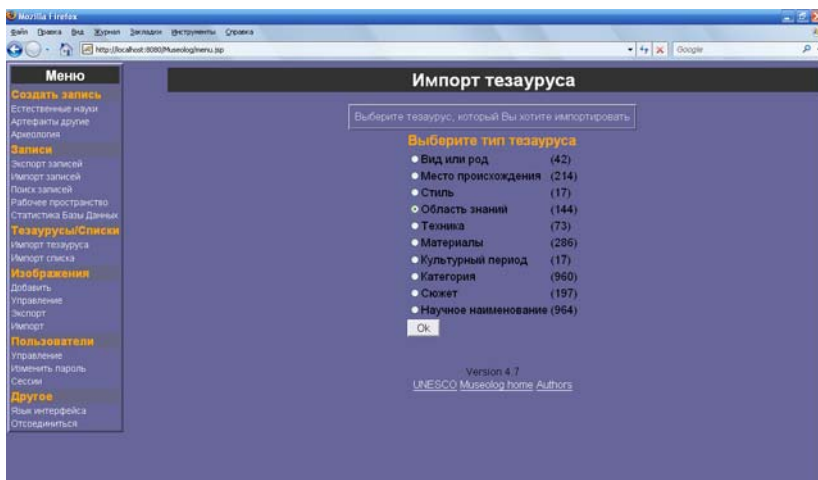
Mozilla Firefox
Файл Правка Вид Журнал Закладки Инструменты Справка
http://localhost:8080/Museolog/menu.jsp
Google

Меню
Создать запись
Естественные науки
Артефакты другие
Археология
Записи
Экспорт записей
Импорт записей
Поиск записей
Рабочее пространство
Статистика Базы Данных
Тезаурусы/Списки
Импорт тезауруса
Импорт списка
Изображения
Добавить
Управление
Экспорт
Импорт
Пользователи
Управление
Изменить пароль
Сессии
Другое
Язык интерфейса
Отсоединиться

Импорт тезауруса

Выберите тезаурус, который Вы хотите импортировать

Выберите тип тезауруса

| | |
|---|---|
| Вид или род | (42) |
| Место происхождения | (214) |
| Стиль | (17) |
| Область знаний | (144) |
| Техника | (73) |
| Материалы | (286) |
| Культурный период | (17) |
| Категория | (960) |
| Сюжет | (197) |
| Научное наименование | (964) |

Ok

Version 4.7
UNESCO Museolog home Authors